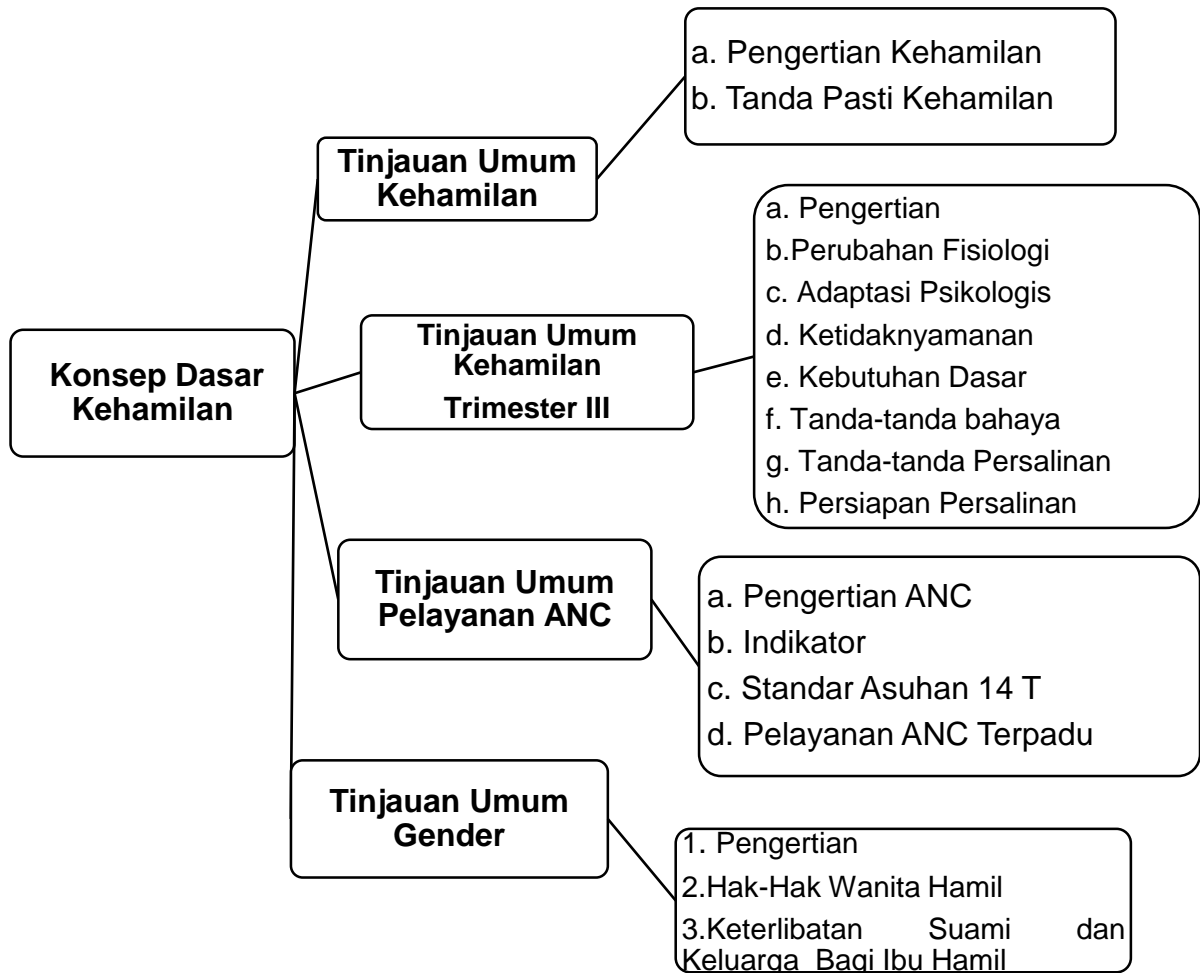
Konsep Dasar Kehamilan

Tinjauan Umum Kehamilan

a. Pengertian Kehamilan
b. Tanda Pasti Kehamilan

Tinjauan Umum Kehamilan Trimester III

a. Pengertian
b.Perubahan Fisiologi
c. Adaptasi Psikologis
d. Ketidaknyamanan
e. Kebutuhan Dasar
f. Tanda-tanda bahaya
g. Tanda-tanda Persalinan
h. Persiapan Persalinan

Tinjauan Umum Pelayanan ANC

a. Pengertian ANC
b. Indikator
c. Standar Asuhan 14 T
d. Pelayanan ANC Terpadu

Tinjauan Umum Gender

1. Pengertian
2.Hak-Hak Wanita Hamil
3.Keterlibatan Suami dan Keluarga Bagi Ibu Hamil